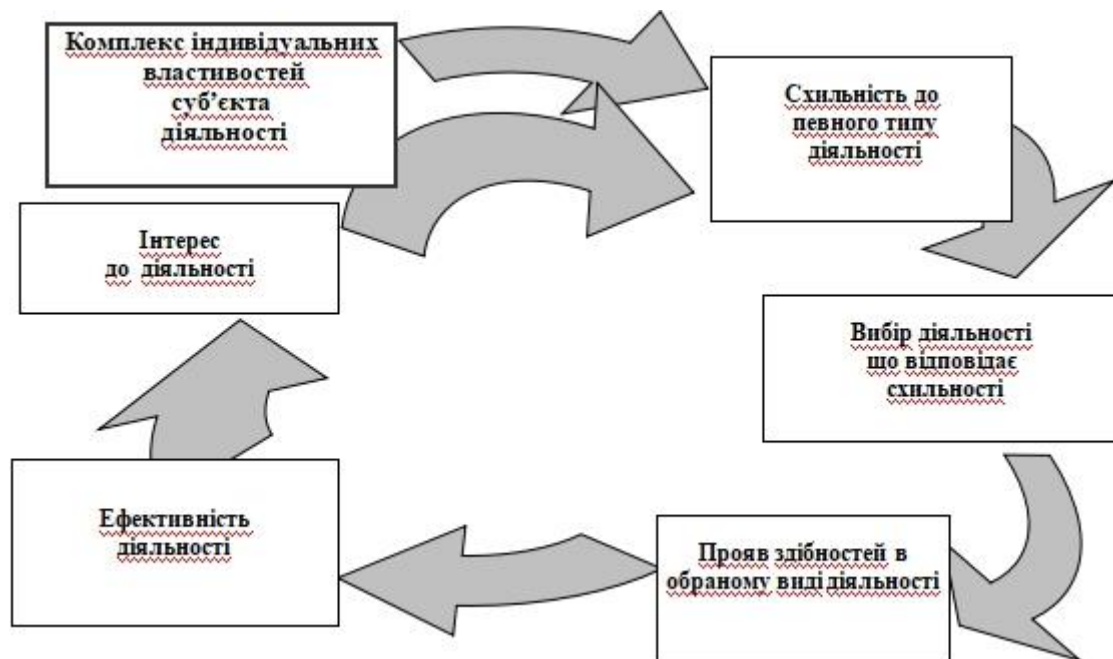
Комплекс індивідуальних властивостей суб'єкта діяльності

Схильність до певного типу діяльності

Вибір діяльності що відповідає схильності

Прояв здібностей в обраному виді діяльності

Ефективність діяльності

Інтерес до діяльності